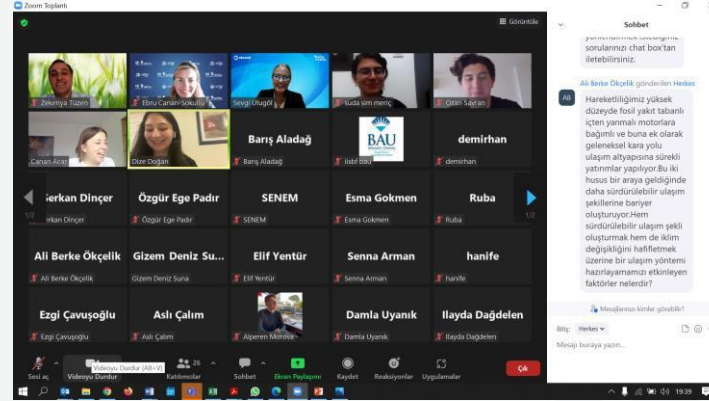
Zoom Toplantı

Görüntüle

Zekeriya Tüzen

Ebru Canan Sokullu

Sevgi Uluğöl

Suda sim meriç

Ozan Savran

Canan Acar

Dize Doğan

Barış Aladağ

Barış Aladağ

BAU

iisbf bau

demirhan

demirhan

Serkan Dinçer

Serkan Dinçer

Özgür Ege Padır

Özgür Ege Padır

SENEM

SENEM

Esma Gokmen

Esma Gokmen

Ruba

Ruba

1/2

1/2

Ali Berke Ökçelik

Ali Berke Ökçelik

Gizem Deniz Su...

Gizem Deniz Suna

Elif Yentür

Elif Yentür

Senna Arman

Senna Arman

hanife

hanife

Ezgi Çavuşoğlu

Ezgi Çavuşoğlu

Aslı Çalım

Aslı Çalım

Alperen Mordva

Damla Uyanık

Damla Uyanık

Ilayda Dağdelen

Ilayda Dağdelen

Sesi aç

Videoyu Durdur

Videoyu Durdur (Alt+V)

26

Katılımcılar

Sohbet

Ekran Paylaşımı

Kaydet

Reaksiyonlar

Uygulamalar

Çık

Sohbet

yöneltmek istediğiniz sorularınızı chat box'tan iletebilirsiniz.

Ali Berke Ökçelik gönderilen Herkes

AÖ

Hareketliliğimiz yüksek düzeyde fosil yakıt tabanlı içten yanmalı motorlara bağımlı ve buna ek olarak geleneksel kara yolu ulaşım altyapısına sürekli yatırımlar yapılıyor.Bu iki husus bir araya geldiğinde daha sürdürülebilir ulaşım şekillerine bariyer oluşturuyor.Hem sürdürülebilir ulaşım şekli oluşturmak hem de iklim değişikliğini hafifletmek üzerine bir ulaşım yöntemi hazırlayamamızı etkinleyen faktörler nelerdir?

Mesajlarınızı kimler görebilir?

Bitiş: Herkes

Mesaj buraya yazın...

19:39